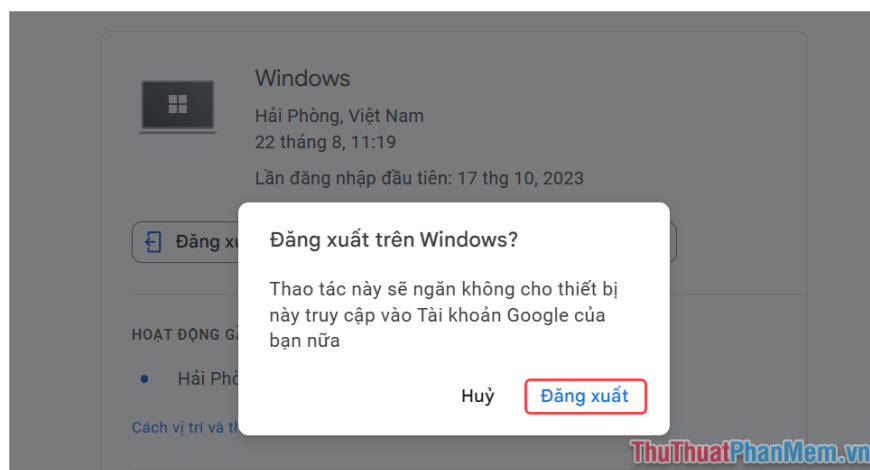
Windows

Hải Phòng, Việt Nam
22 tháng 8, 11:19

Lần đăng nhập đầu tiên: 17 thg 10, 2023

Đăng xu

HOẠT ĐỘNG G

Hải Phò

Cách vị trí và t

Đăng xuất trên Windows?

Thao tác này sẽ ngăn không cho thiết bị này truy cập vào Tài khoản Google của bạn nữa

Huỷ Đăng xuất

ThuThuatPhanMem.vn